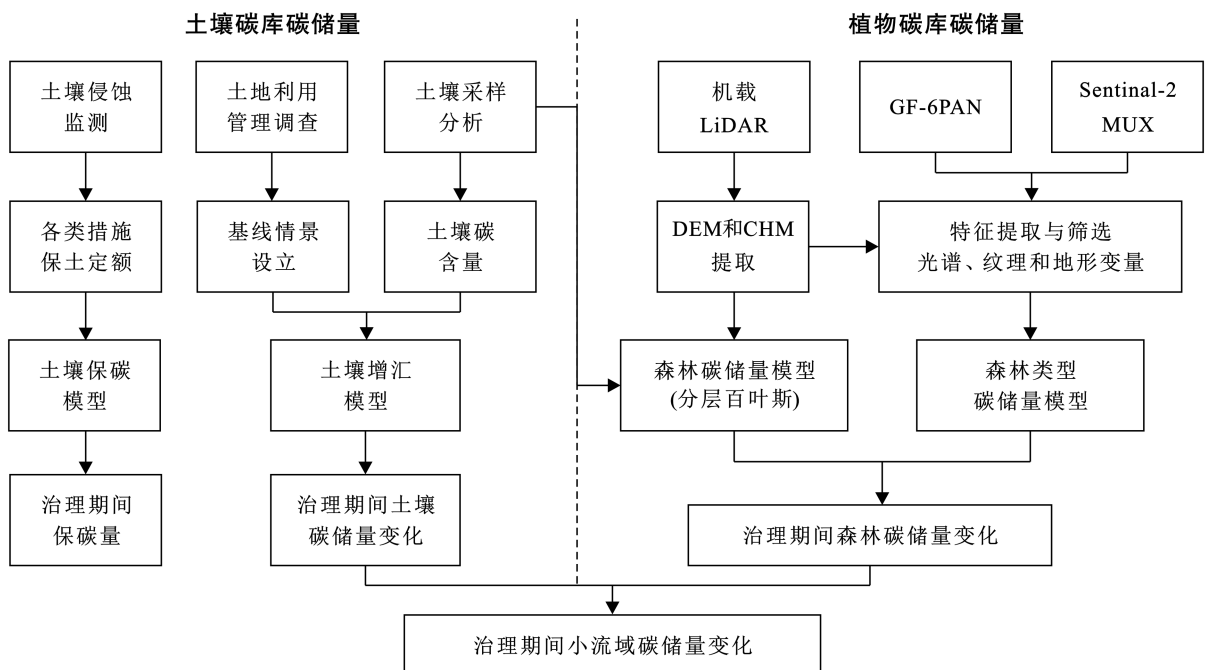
土壤碳库碳储量

土壤侵蚀监测

土地利用管理调查

土壤采样分析

各类措施保土定额

基线情景设立

土壤碳含量

土壤保碳模型

土壤增汇模型

治理期间保碳量

治理期间土壤碳储量变化

植物碳库碳储量

机载 LiDAR

GF-6PAN

Sentinal-2 MUX

DEM和CHM提取

特征提取与筛选 光谱、纹理和地形变量

森林碳储量模型 (分层百叶斯)

森林类型碳储量模型

治理期间森林碳储量变化

治理期间小流域碳储量变化